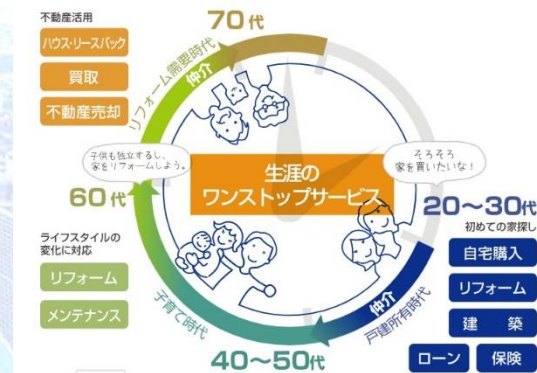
不動産活用

ハウス・リースバック

買取

不動産売却

70代

リフォーム需要時代

仲介

子供も独立するし、家をリフォームしよう。

生涯の
ワンストップサービス

そろそろ家を買いたいな！

60代

ライフスタイルの変化に対応

リフォーム

メンテナンス

子育て時代

40〜50代

仲介

戸建所有時代

20〜30代
初めての家探し

自宅購入

リフォーム

建　築

ローン

保険